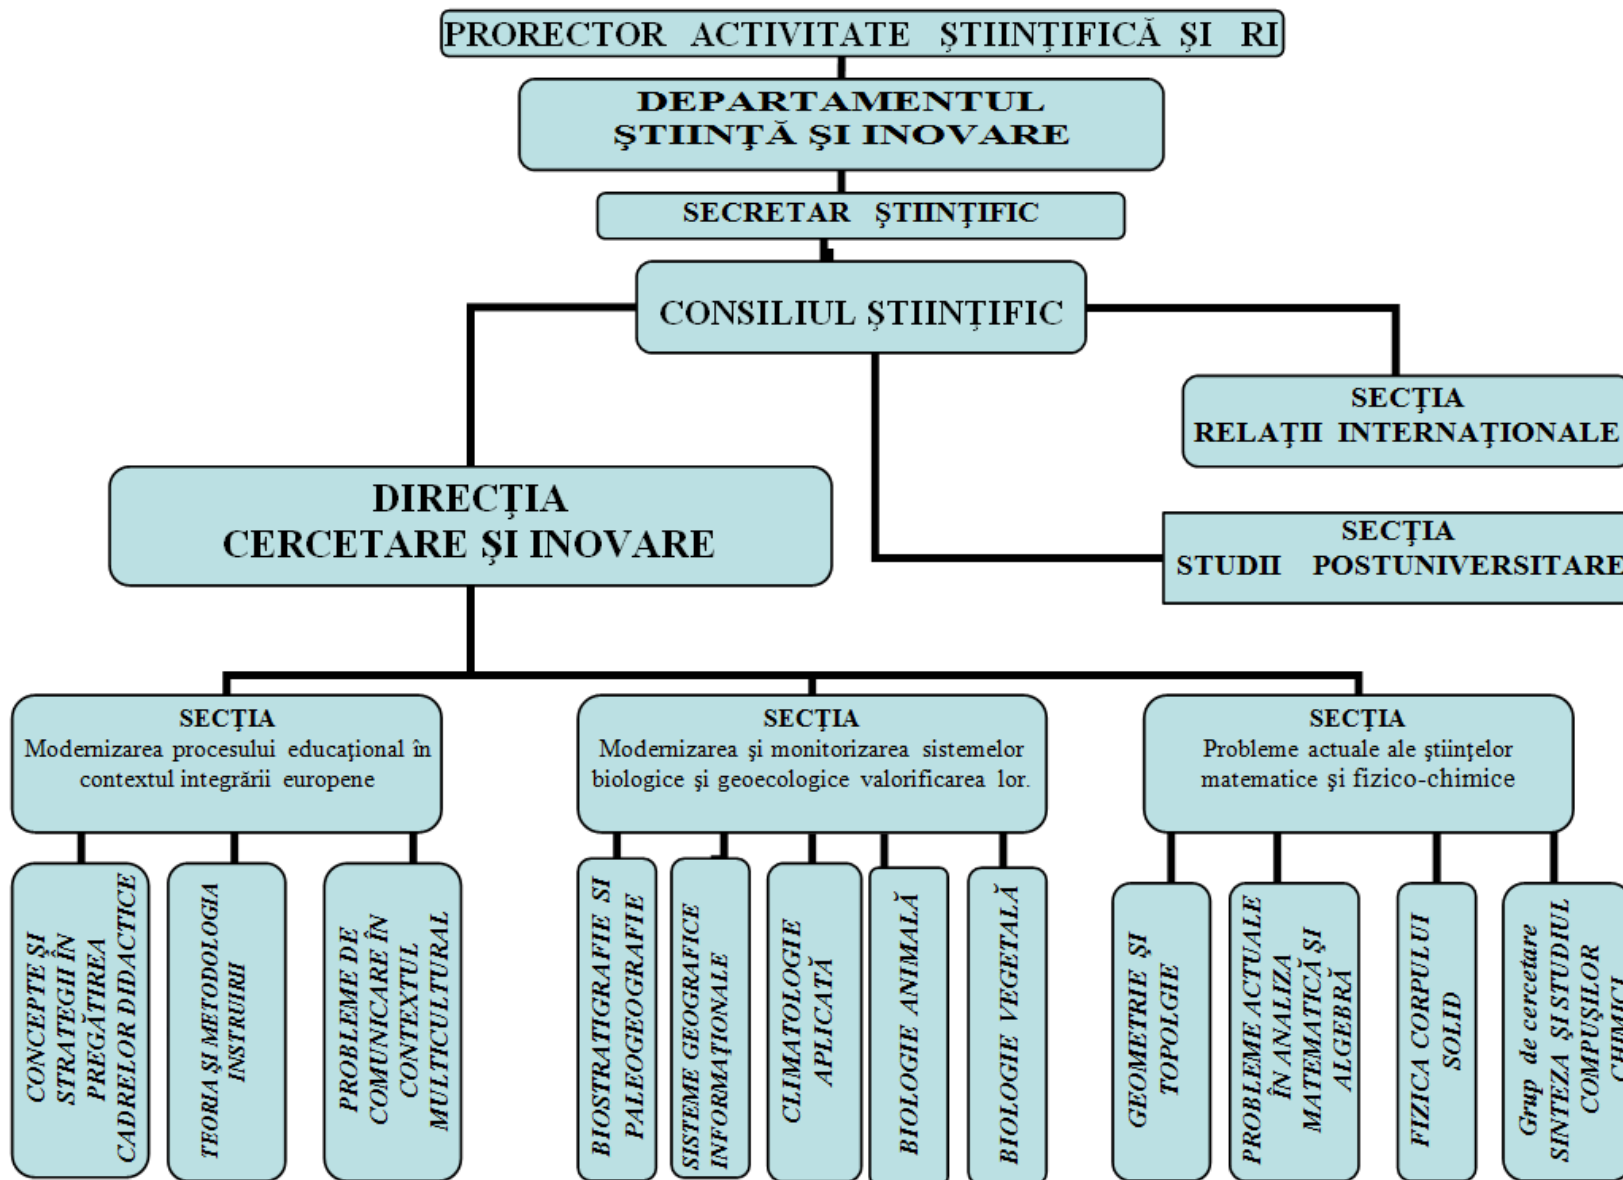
PRORECTOR ACTIVITATE ŞTIINŢIFICĂ ŞI RI

DEPARTAMENTUL ŞTIINŢĂ ŞI INOVARE

SECRETAR ŞTIINŢIFIC

CONSILIUL ŞTIINŢIFIC

SECŢIA RELAŢII INTERNAŢIONALE

DIRECŢIA CERCETARE ŞI INOVARE

SECŢIA STUDII POSTUNIVERSITARE

SECŢIA
Modernizarea procesului educaţional în contextul integrării europene

SECŢIA
Modernizarea şi monitorizarea sistemelor biologice şi geoecologice valorificarea lor.

SECŢIA
Probleme actuale ale ştiinţelor matematice şi fizico-chimice

CONCEPTE ŞI STRATEGII ÎN PREGĂTIREA CADRELOR DIDACTICE

TEORIA ŞI METODOLOGIA INSTRUIRII

PROBLEME DE COMUNICARE ÎN CONTEXTUL MULTICULTURAL

BIOSTRATIGRAFIE ŞI PALEOGEOGRAFIE

SISTEME GEOGRAFICE INFORMAŢIONALE

CLIMATOLOGIE APLICATĂ

BIOLOGIE ANIMALĂ

BIOLOGIE VEGETALĂ

GEOMETRIE ŞI TOPOLGIE

PROBLEME ACTUALE ÎN ANALIZA MATEMATICĂ ŞI ALGEBRĂ

FIZICA CORPULUI SOLID

Grup de cercetare SINTEZA ŞI STUDIUL COMPUŞILOR CHIMICI